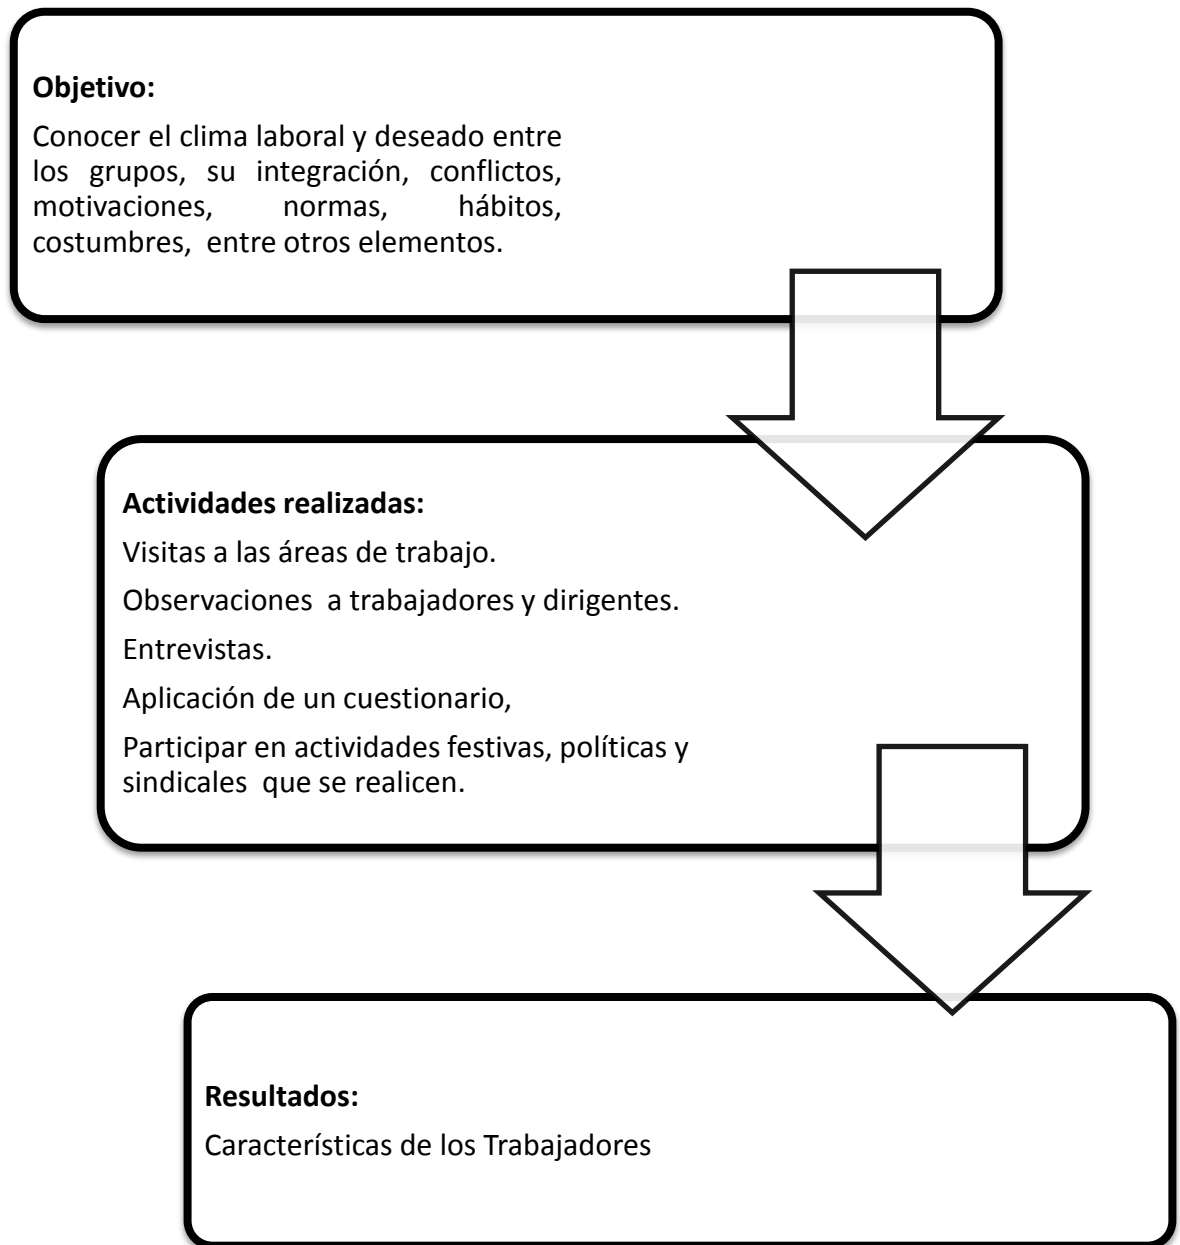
**Objetivo:**

Conocer el clima laboral y deseado entre los grupos, su integración, conflictos, motivaciones, normas, hábitos, costumbres, entre otros elementos.

**Actividades realizadas:**

Visitas a las áreas de trabajo.

Observaciones a trabajadores y dirigentes.

Entrevistas.

Aplicación de un cuestionario,

Participar en actividades festivas, políticas y sindicales que se realicen.

**Resultados:**

Características de los Trabajadores